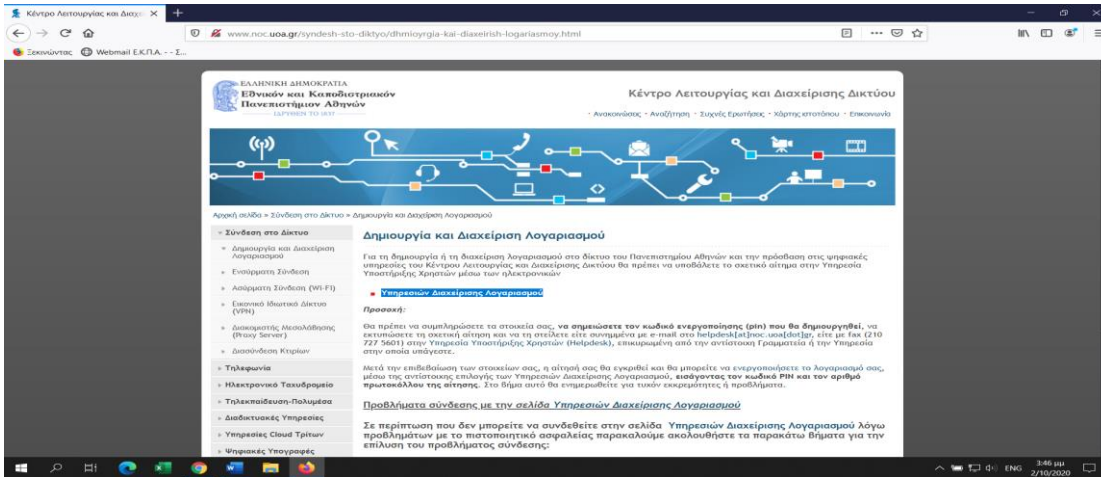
Κέντρο Λειτουργίας και Διαχεί ×

www.noc.uoa.gr/syndesh-sto-diktyo/dhmioyrgia-kai-diaxeirish-logariasmoy.html

Ξεκινώντας Webmail Ε.Κ.Π.Α. - - Σ...

ΕΛΛΗΝΙΚΗ ΔΗΜΟΚΡΑΤΙΑ
Εθνικόν και Καποδιστριακόν Πανεπιστήμιον Αθηνών
ΙΔΡΥΘΕΝ ΤΟ 1837

Κέντρο Λειτουργίας και Διαχείρισης Δικτύου

Ανακοινώσεις · Αναζήτηση · Συχνές Ερωτήσεις · Χάρτης ιστοτόπου · Επικοινωνία

Αρχική σελίδα » Σύνδεση στο Δίκτυο » Δημιουργία και Διαχείριση Λογαριασμού

Σύνδεση στο Δίκτυο
Δημιουργία και Διαχείριση Λογαριασμού
Ενσύρματη Σύνδεση
Ασύρματη Σύνδεση (Wi-Fi)
Εικονικό Ιδιωτικό Δίκτυο (VPN)
Διακομιστής Μεσολάβησης (Proxy Server)
Διασύνδεση Κτιρίων
Τηλεφωνία
Ηλεκτρονικό Ταχυδρομείο
Τηλεκπαίδευση-Πολυμέσα
Διαδικτυακές Υπηρεσίες
Υπηρεσίες Cloud Τρίτων
Ψηφιακές Υπογραφές

Δημιουργία και Διαχείριση Λογαριασμού

Για τη δημιουργία ή τη διαχείριση λογαριασμού στο δίκτυο του Πανεπιστημίου Αθηνών και την πρόσβαση στις ψηφιακές υπηρεσίες του Κέντρου Λειτουργίας και Διαχείρισης Δικτύου θα πρέπει να υποβάλετε το σχετικό αίτημα στην Υπηρεσία Υποστήριξης Χρηστών μέσω των ηλεκτρονικών

Υπηρεσιών Διαχείρισης Λογαριασμού

Προσοχή:

Θα πρέπει να συμπληρώσετε τα στοιχεία σας, να σημειώσετε τον κωδικό ενεργοποίησης (pin) που θα δημιουργηθεί, να εκτυπώσετε τη σχετική αίτηση και να τη στείλετε είτε συνημμένα με e-mail στο helpdesk[at]noc.uoa[dot]gr, είτε με fax (210 727 5601) στην Υπηρεσία Υποστήριξης Χρηστών (Helpdesk), επικυρωμένη από την αντίστοιχη Γραμματεία ή την Υπηρεσία στην οποία υπάγεστε.

Μετά την επιβεβαίωση των στοιχείων σας, η αίτησή σας θα εγκριθεί και θα μπορείτε να ενεργοποιήσετε το λογαριασμό σας, μέσω της αντίστοιχης επιλογής των Υπηρεσιών Διαχείρισης Λογαριασμού, εισάγοντας τον κωδικό PIN και τον αριθμό πρωτοκόλλου της αίτησης. Στο βήμα αυτό θα ενημερωθείτε για τυχόν εκκρεμότητες ή προβλήματα.

Προβλήματα σύνδεσης με την σελίδα Υπηρεσιών Διαχείρισης Λογαριασμού

Σε περίπτωση που δεν μπορείτε να συνδεθείτε στην σελίδα Υπηρεσιών Διαχείρισης Λογαριασμού λόγω προβλημάτων με το πιστοποιητικό ασφαλείας παρακαλούμε ακολουθήστε τα παρακάτω βήματα για την επίλυση του προβλήματος σύνδεσης:

ENG 3:46 μμ 2/10/2020